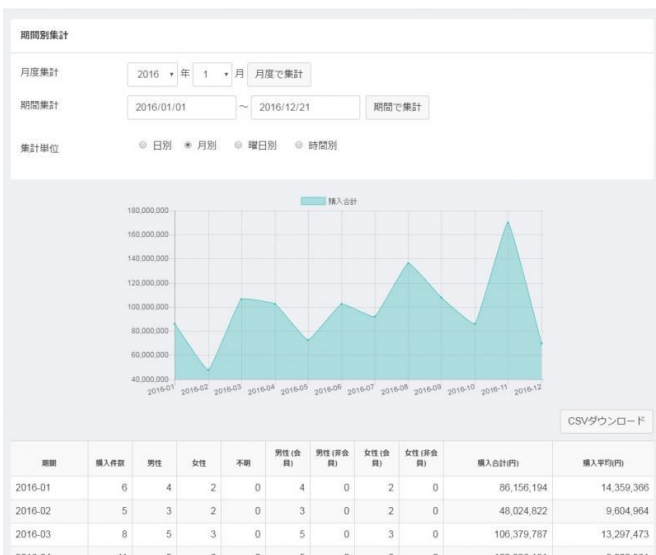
期間別集計

月度集計 2016 年 1 月 月度で集計

期間集計 2016/01/01 ~ 2016/12/21 期間で集計

集計単位 ○ 日別 ● 月別 ○ 曜日別 ○ 時間別

購入合計

180,000,000
160,000,000
140,000,000
120,000,000
100,000,000
80,000,000
60,000,000
40,000,000

2016-01 2016-02 2016-03 2016-04 2016-05 2016-06 2016-07 2016-08 2016-09 2016-10 2016-11 2016-12

CSVダウンロード

| 期間 | 購入件数 | 男性 | 女性 | 不明 | 男性 (会員) | 男性 (非会員) | 女性 (会員) | 女性 (非会員) | 購入合計(円) | 購入平均(円) |
|---|---|---|---|---|---|---|---|---|---|---|
| 2016-01 | 6 | 4 | 2 | 0 | 4 | 0 | 2 | 0 | 86,156,194 | 14,359,366 |
| 2016-02 | 5 | 3 | 2 | 0 | 3 | 0 | 2 | 0 | 48,024,822 | 9,604,964 |
| 2016-03 | 8 | 5 | 3 | 0 | 5 | 0 | 3 | 0 | 106,379,787 | 13,297,473 |
| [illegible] | | | | | | | | | | |